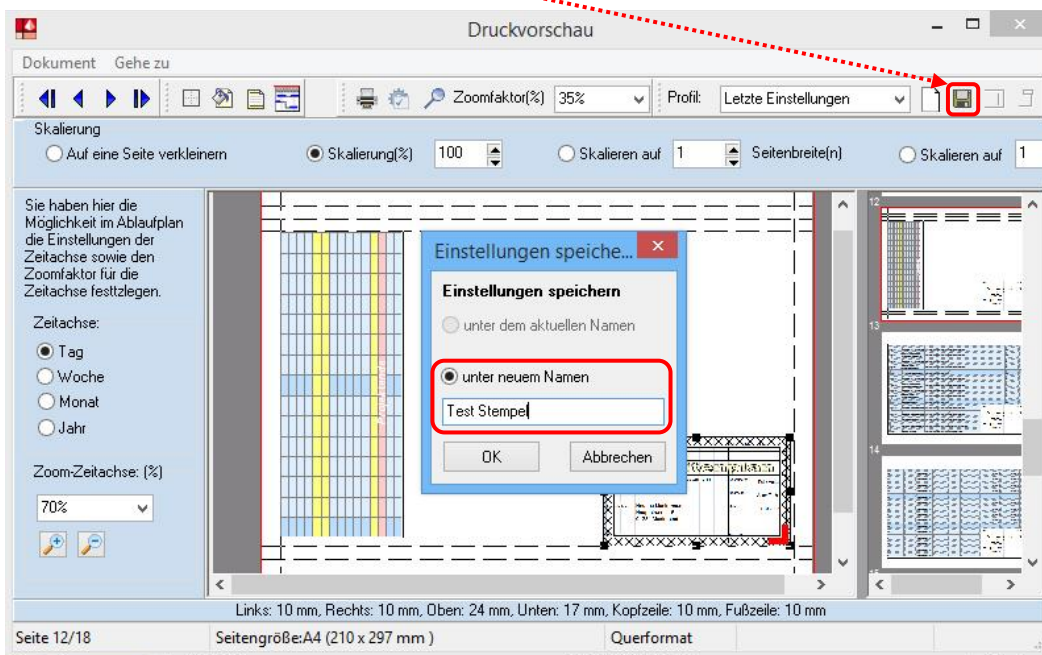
Druckvorschau

Dokument Gehe zu

Zoomfaktor(%) 35%

Profil: Letzte Einstellungen

Skalierung

Auf eine Seite verkleinern

Skalierung(%) 100

Skalieren auf 1 Seitenbreite(n)

Skalieren auf 1

Sie haben hier die Möglichkeit im Ablaufplan die Einstellungen der Zeitachse sowie den Zoomfaktor für die Zeitachse festtzlegen.

Zeitachse:

Tag

Woche

Monat

Jahr

Zoom-Zeitachse: (%)

70%

Einstellungen speiche...

Einstellungen speichern

unter dem aktuellen Namen

unter neuem Namen

Test Stempel

OK

Abbrechen

12

13

14

Links: 10 mm, Rechts: 10 mm, Oben: 24 mm, Unten: 17 mm, Kopfzeile: 10 mm, Fußzeile: 10 mm

Seite 12/18

Seitengröße:A4 (210 x 297 mm )

Querformat